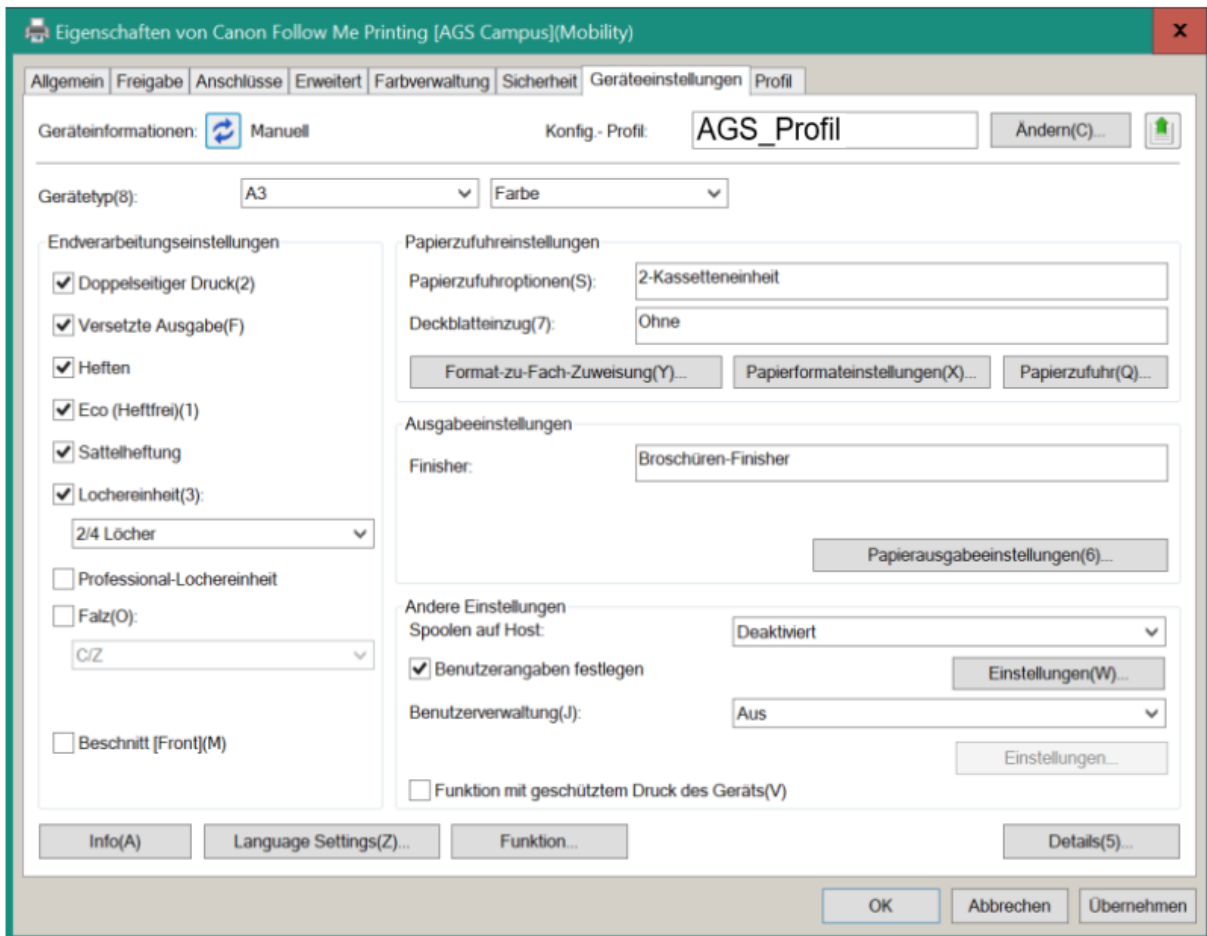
Eigenschaften von Canon Follow Me Printing [AGS Campus](Mobility)

Allgemein | Freigabe | Anschlüsse | Erweitert | Farbverwaltung | Sicherheit | Geräteeinstellungen | Profil

Geräteinformationen: Manuell

Konfig.- Profil: AGS_Profil

Ändern(C)...

Gerätetyp(8): A3 Farbe

Endverarbeitungseinstellungen

Doppelseitiger Druck(2)

Versetzte Ausgabe(F)

Heften

Eco (Heftfrei)(1)

Sattelheftung

Lochereinheit(3):

2/4 Löcher

Professional-Lochereinheit

Falz(O):

C/Z

Beschnitt [Front](M)

Papierzufuhreinstellungen

Papierzufuhroptionen(S): 2-Kassetteneinheit

Deckblatteinzug(7): Ohne

Format-zu-Fach-Zuweisung(Y)... Papierformateinstellungen(X)... Papierzufuhr(Q)...

Ausgabeeinstellungen

Finisher: Broschüren-Finisher

Papierausgabeeinstellungen(6)...

Andere Einstellungen

Spoolen auf Host: Deaktiviert

Benutzerangaben festlegen

Einstellungen(W)...

Benutzerverwaltung(J): Aus

Einstellungen...

Funktion mit geschütztem Druck des Geräts(V)

Info(A) Language Settings(Z)... Funktion... Details(5)...

OK Abbrechen Übernehmen